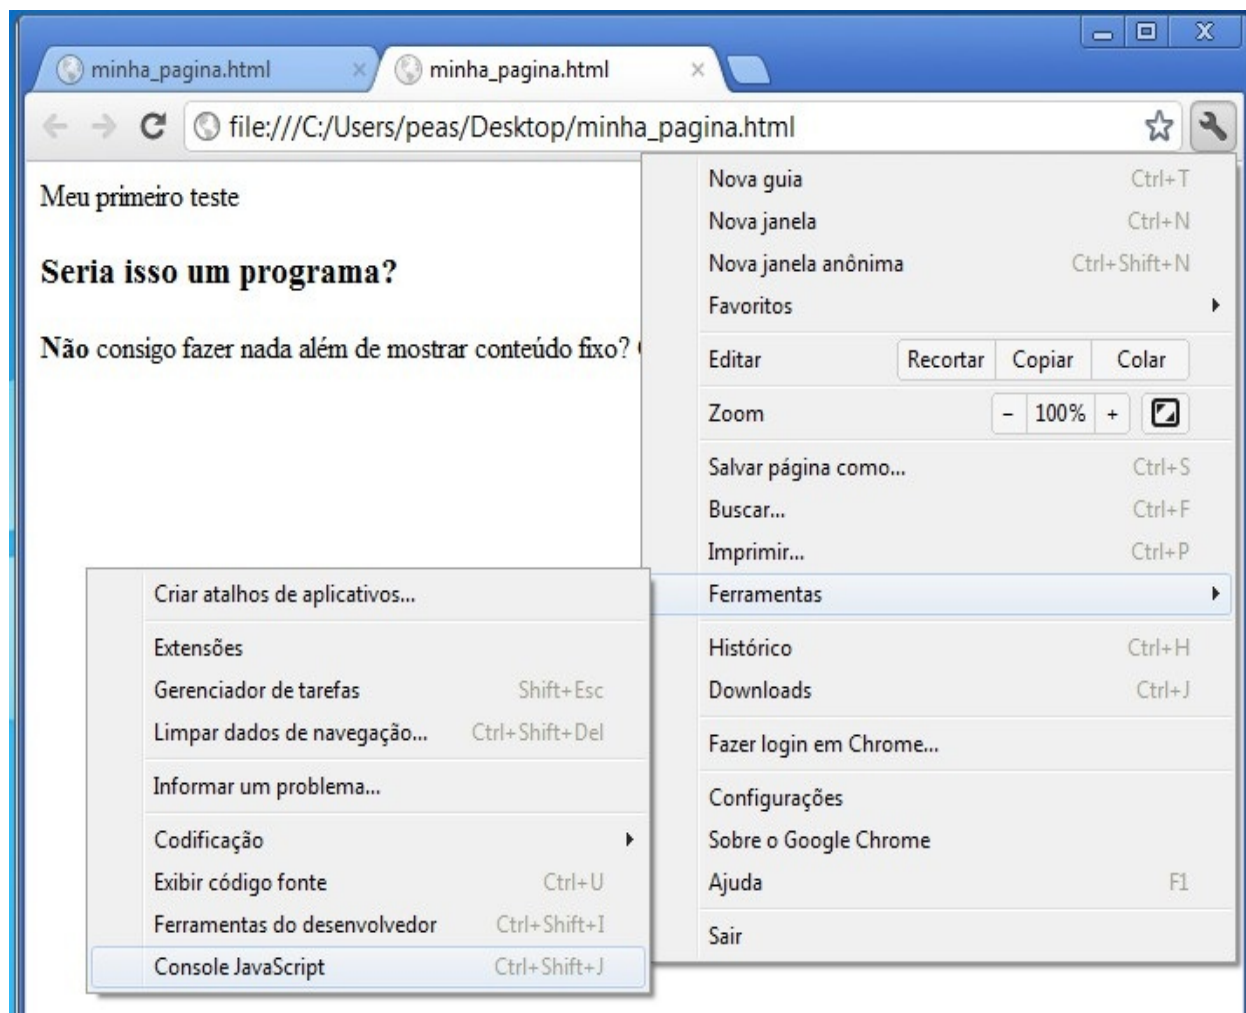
minha_pagina.html ×
minha_pagina.html ×

file:///C:/Users/peas/Desktop/minha_pagina.html

Meu primeiro teste

**Seria isso um programa?**

**Não** consigo fazer nada além de mostrar conteúdo fixo? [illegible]

Nova guia Ctrl+T
Nova janela Ctrl+N
Nova janela anônima Ctrl+Shift+N
Favoritos
Editar Recortar Copiar Colar
Zoom - 100% +
Salvar página como... Ctrl+S
Buscar... Ctrl+F
Imprimir... Ctrl+P
Ferramentas
Histórico Ctrl+H
Downloads Ctrl+J
Fazer login em Chrome...
Configurações
Sobre o Google Chrome
Ajuda F1
Sair

Criar atalhos de aplicativos...
Extensões
Gerenciador de tarefas Shift+Esc
Limpar dados de navegação... Ctrl+Shift+Del
Informar um problema...
Codificação
Exibir código fonte Ctrl+U
Ferramentas do desenvolvedor Ctrl+Shift+I
Console JavaScript Ctrl+Shift+J